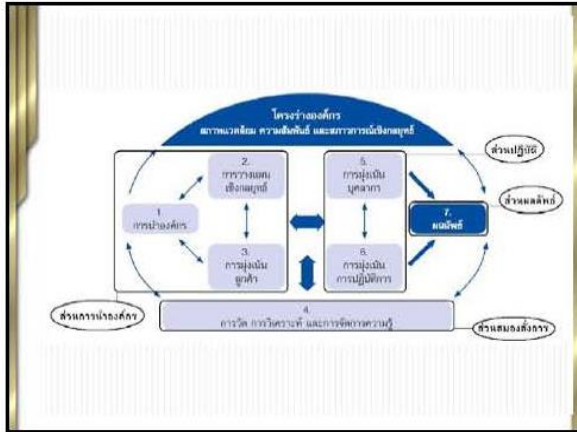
โครงร่างองค์กร
สภาพแวดล้อม ความสัมพันธ์ และสภาวการณ์เชิงกลยุทธ์

ส่วนปฏิบัติ

ส่วนผลลัพธ์

1.
การนำองค์กร

2.
การวางแผนเชิงกลยุทธ์

3.
การมุ่งเน้นลูกค้า

5.
การมุ่งเน้นบุคลากร

6.
การมุ่งเน้นการปฏิบัติการ

7.
ผลลัพธ์

ส่วนการนำองค์กร

4.
การวัด การวิเคราะห์ และการจัดการความรู้

ส่วนสนองสั่งการ